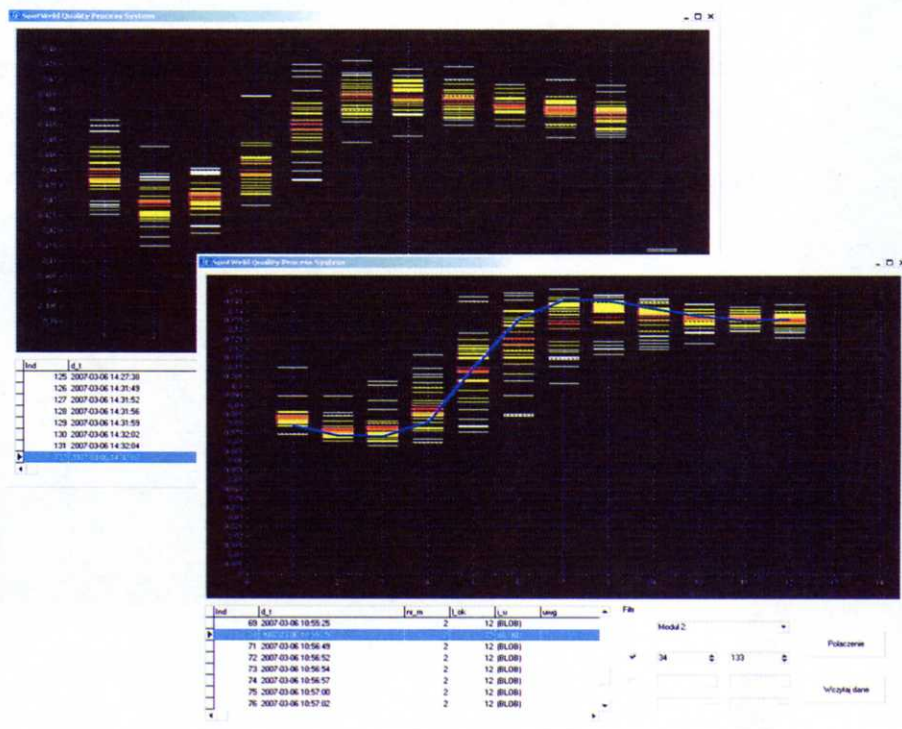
SpotWeld Quality Process System

| Ind | d_t |
|---|---|
| 125 | 2007-03-06 14:27:38 |
| 126 | 2007-03-06 14:31:49 |
| 127 | 2007-03-06 14:31:52 |
| 128 | 2007-03-06 14:31:56 |
| 129 | 2007-03-06 14:31:59 |
| 130 | 2007-03-06 14:32:02 |
| 131 | 2007-03-06 14:32:04 |
| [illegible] | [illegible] |

SpotWeld Quality Process System

| Ind | d_t | nr_m | l_ok | l_u | uwg |
|---|---|---|---|---|---|
| 69 | 2007-03-06 10:56:25 | 2 | | 12 (BLOB) | |
| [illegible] | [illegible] | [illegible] | | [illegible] | |
| 71 | 2007-03-06 10:56:49 | 2 | | 12 (BLOB) | |
| 72 | 2007-03-06 10:56:52 | 2 | | 12 (BLOB) | |
| 73 | 2007-03-06 10:56:54 | 2 | | 12 (BLOB) | |
| 74 | 2007-03-06 10:56:57 | 2 | | 12 (BLOB) | |
| 75 | 2007-03-06 10:57:00 | 2 | | 12 (BLOB) | |
| 76 | 2007-03-06 10:57:02 | 2 | | 12 (BLOB) | |

File

Modul 2

Polaczenie

34

133

Wczytaj dane